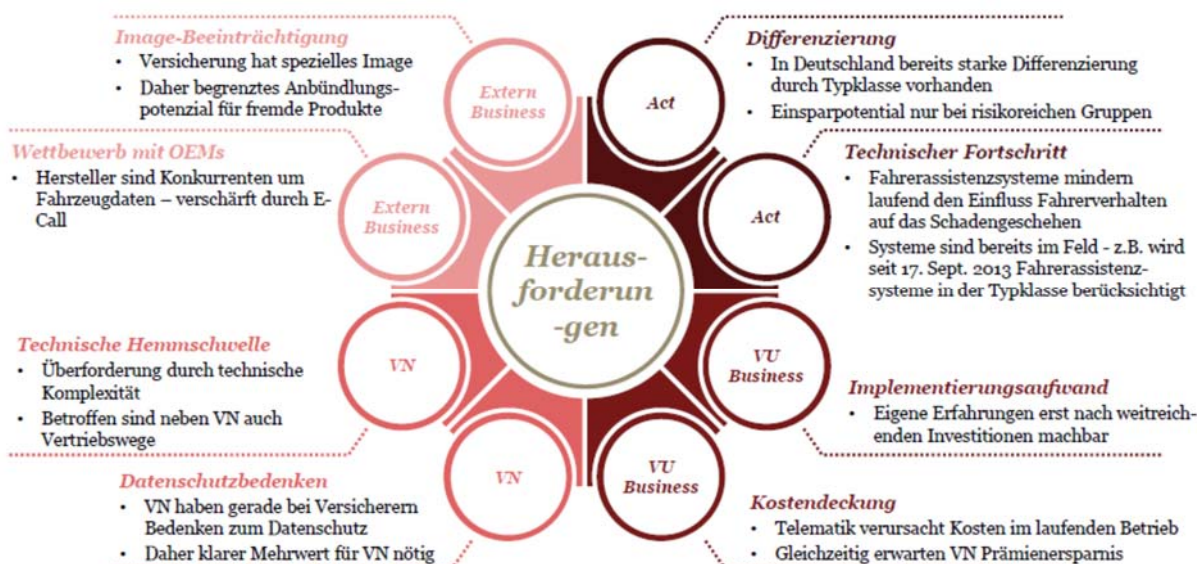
Image-Beeinträchtigung
• Versicherung hat spezielles Image
• Daher begrenztes Anbündlungspotenzial für fremde Produkte

Wettbewerb mit OEMs
• Hersteller sind Konkurrenten um Fahrzeugdaten – verschärft durch E-Call

Technische Hemmschwelle
• Überforderung durch technische Komplexität
• Betroffen sind neben VN auch Vertriebswege

Datenschutzbedenken
• VN haben gerade bei Versicherern Bedenken zum Datenschutz
• Daher klarer Mehrwert für VN nötig

Extern Business

Extern Business

VN

VN

Heraus-forderun-gen

Act

Act

VU Business

VU Business

Differenzierung
• In Deutschland bereits starke Differenzierung durch Typklasse vorhanden
• Einsparpotential nur bei risikoreichen Gruppen

Technischer Fortschritt
• Fahrerassistenzsysteme mindern laufend den Einfluss Fahrerverhalten auf das Schadengeschehen
• Systeme sind bereits im Feld - z.B. wird seit 17. Sept. 2013 Fahrerassistenzsysteme in der Typklasse berücksichtigt

Implementierungsaufwand
• Eigene Erfahrungen erst nach weitreichenden Investitionen machbar

Kostendeckung
• Telematik verursacht Kosten im laufenden Betrieb
• Gleichzeitig erwarten VN Prämienersparnis